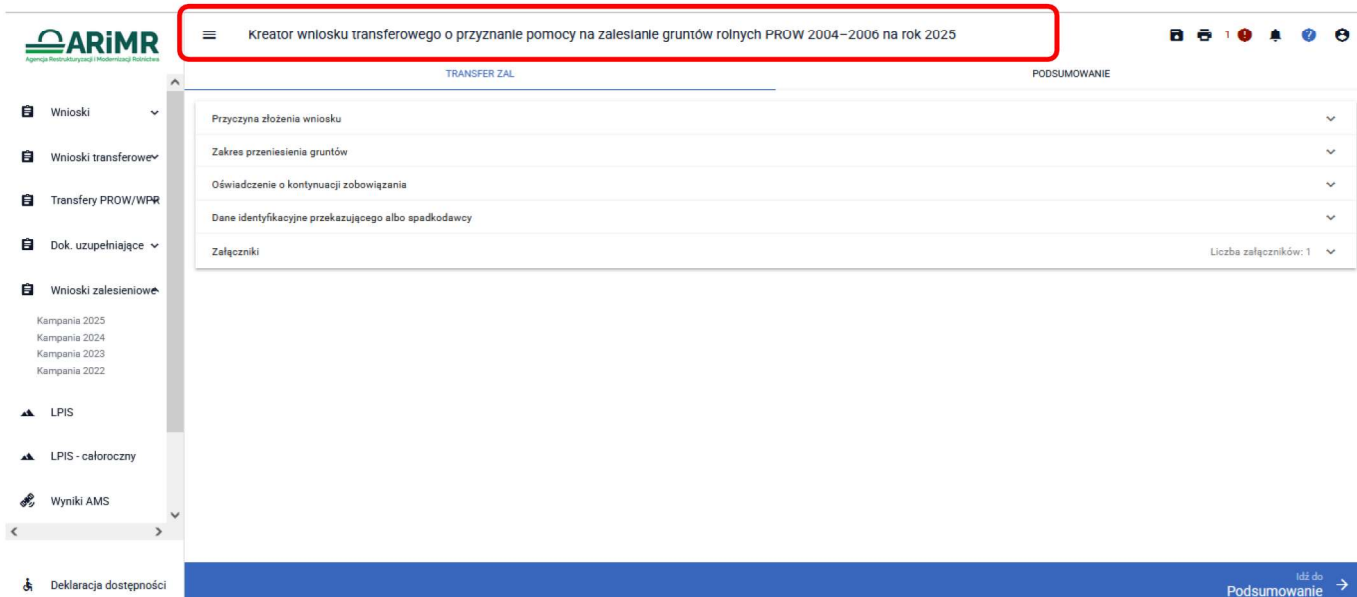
ARiMR
Agencja Restrukturyzacji i Modernizacji Rolnictwa

Kreator wniosku transferowego o przyznanie pomocy na zalesianie gruntów rolnych PROW 2004–2006 na rok 2025

1

TRANSFER ZAL

PODSUMOWANIE

Wnioski

Wnioski transferowe

Transfery PROW/WPR

Dok. uzupełniające

Wnioski zalesieniowe

Kampania 2025
Kampania 2024
Kampania 2023
Kampania 2022

LPIS

LPIS - całoroczny

Wyniki AMS

Deklaracja dostępności

Przyczyna złożenia wniosku

Zakres przeniesienia gruntów

Oświadczenie o kontynuacji zobowiązania

Dane identyfikacyjne przekazującego albo spadkodawcy

Załączniki

Liczba załączników: 1

Idź do
Podsumowanie